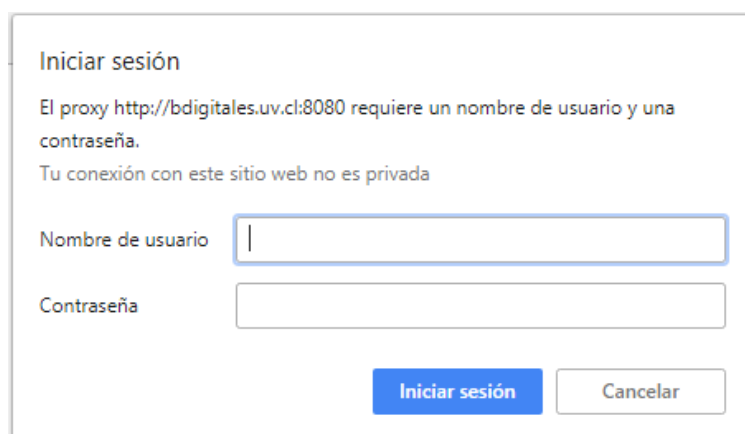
Iniciar sesión

El proxy http://bdigitales.uv.cl:8080 requiere un nombre de usuario y una contraseña.
Tu conexión con este sitio web no es privada

Nombre de usuario

Contraseña

Iniciar sesión
Cancelar